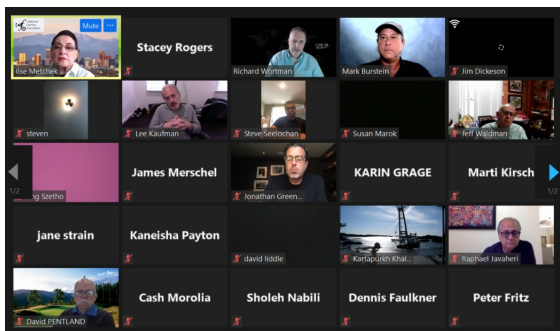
Mute

Ilse Metchek

Stacey Rogers

Richard Wortman

Mark Burstein

Jim Dickeson

steven

Lee Kaufman

Steve Seelochan

Susan Marok

Jeff Waldman

1/2

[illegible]ng Szetho

James Merschel

Jonathan Green...

KARIN GRAGE

Marti Kirsch

1/2

jane strain

Kaneisha Payton

david liddle

Kartapurkh Khal...

Raphael Javaheri

David PENTLAND

Cash Morolia

Sholeh Nabili

Dennis Faulkner

Peter Fritz